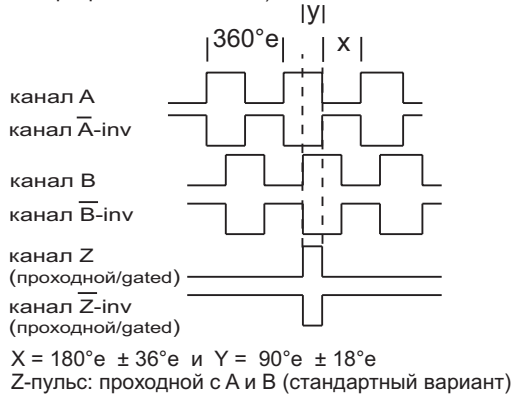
|Y|

360°e  X

канал A

канал $\overline{A}$-inv

канал B

канал $\overline{B}$-inv

канал Z (проходной/gated)

канал $\overline{Z}$-inv (проходной/gated)

X = 180°e ± 36°e и Y = 90°e ± 18°e
Z-пульс: проходной с A и B (стандартный вариант)